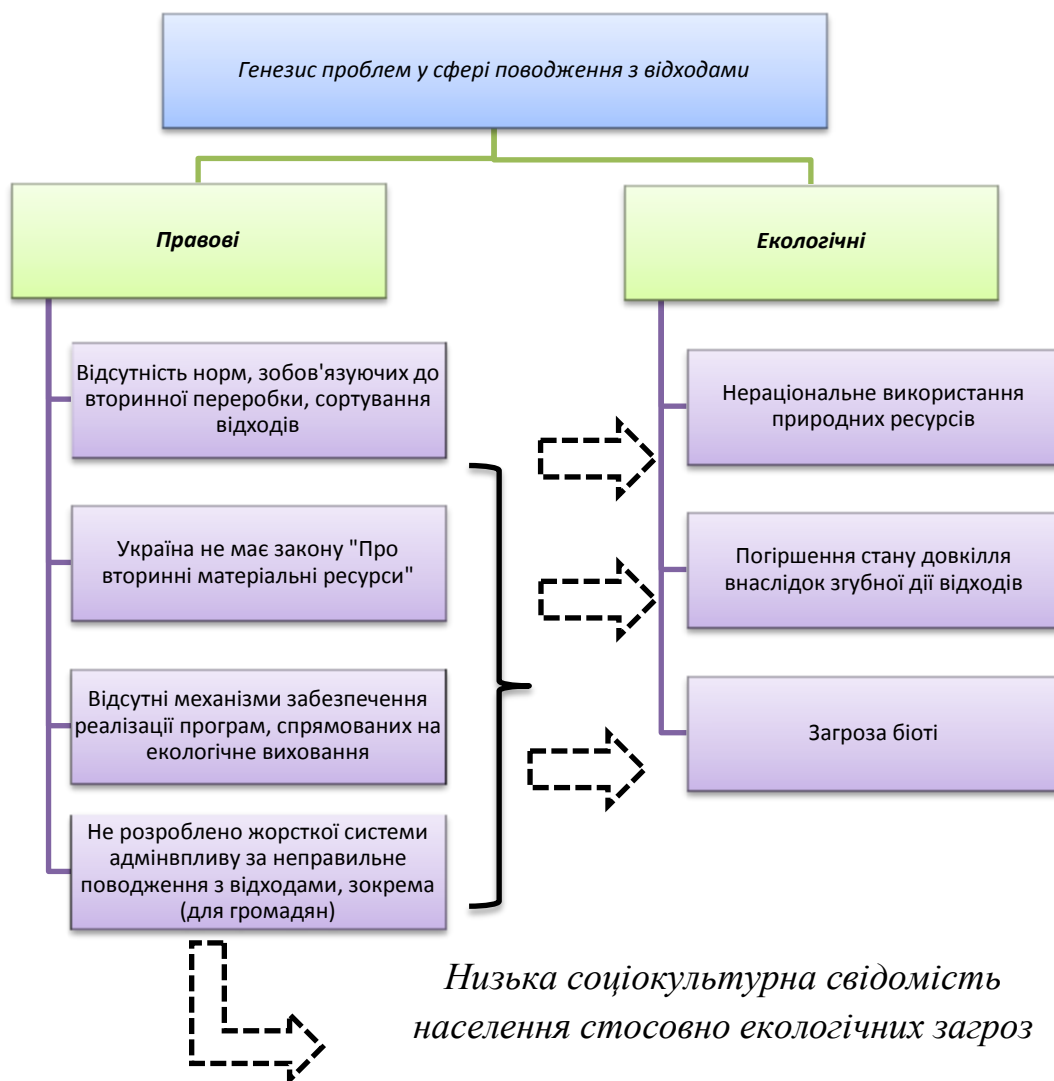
Генезис проблем у сфері поводження з відходами

Правові

Екологічні

Відсутність норм, зобов'язуючих до вторинної переробки, сортування відходів

Україна не має закону "Про вторинні матеріальні ресурси"

Відсутні механізми забезпечення реалізації програм, спрямованих на екологічне виховання

Не розроблено жорсткої системи адмінвпливу за неправильне поводження з відходами, зокрема (для громадян)

Нераціональне використання природних ресурсів

Погіршення стану довкілля внаслідок згубної дії відходів

Загроза біоті

Низька соціокультурна свідомість населення стосовно екологічних загроз